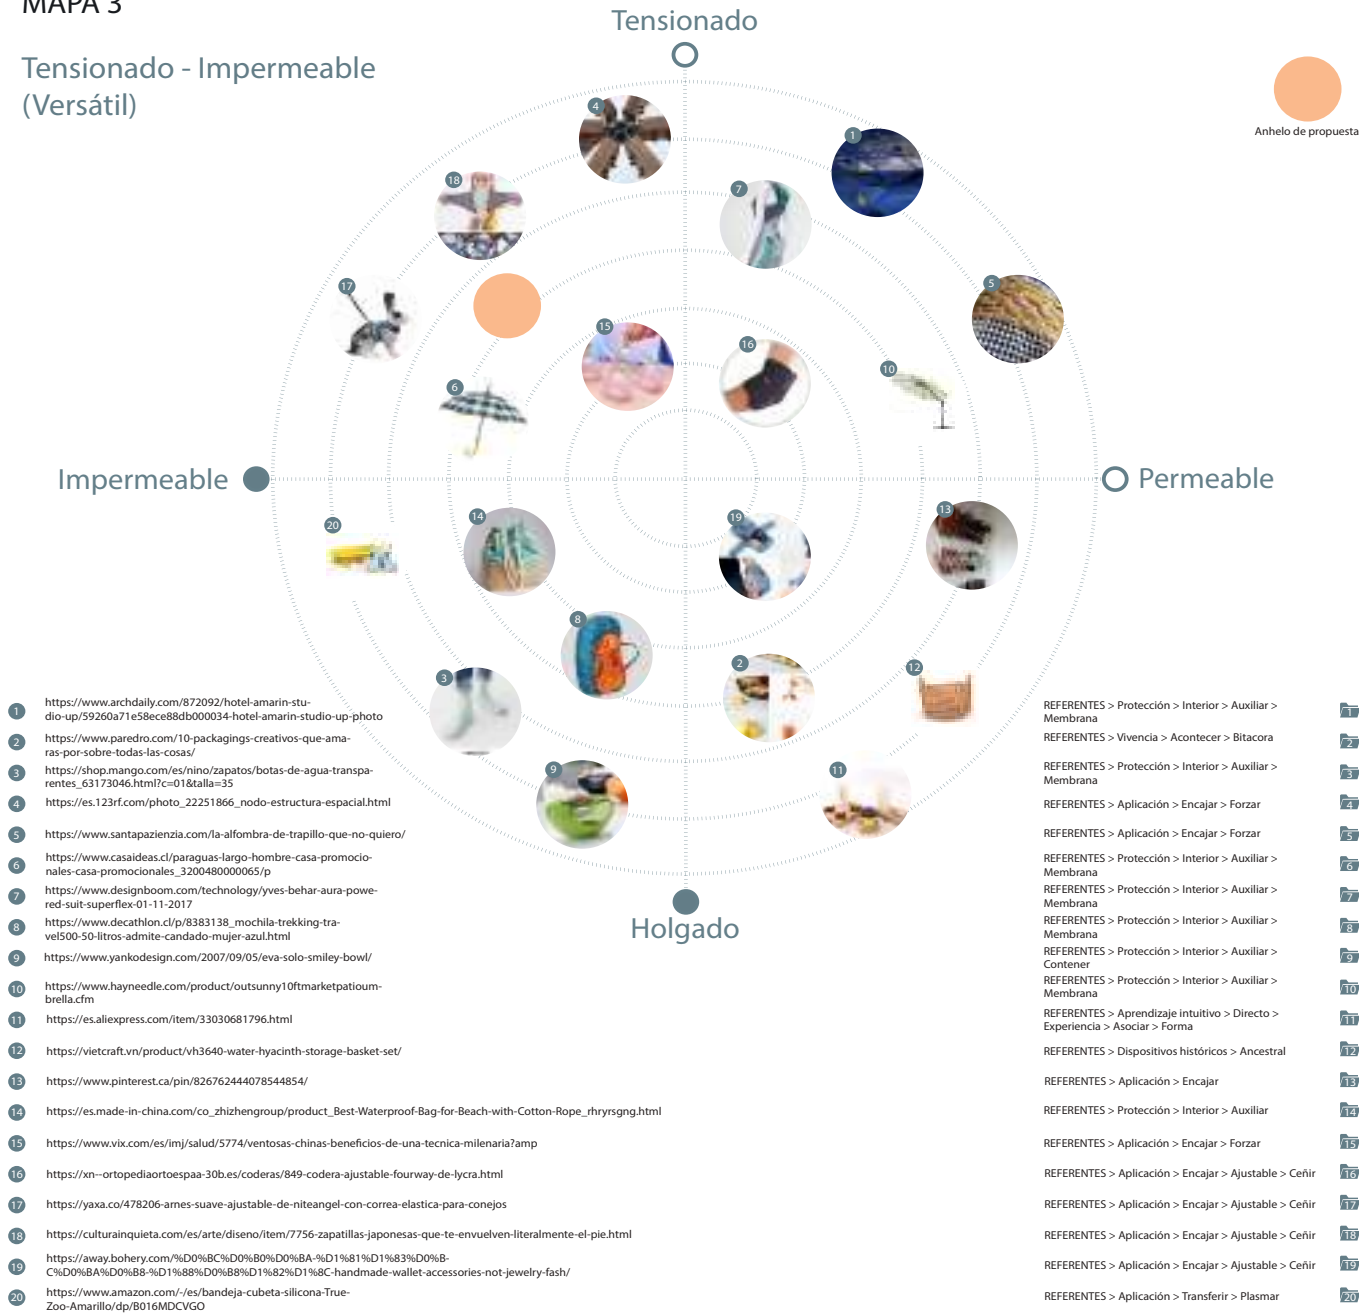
MAPA 3

Tensionado - Impermeable (Versátil)

Tensionado

Anhelo de propuesta

4 18 1 7 17 5 15 16 10 6

Impermeable

Permeable

20 14 19 13 8 3 2 12 9 11

Holgado

1 https://www.archdaily.com/872092/hotel-amarin-studio-up/59260a71e58ece88db000034-hotel-amarin-studio-up-photo
2 https://www.paredro.com/10-packagings-creativos-que-amaras-por-sobre-todas-las-cosas/
3 https://shop.mango.com/es/nino/zapatos/botas-de-agua-transparentes_63173046.html?c=01&talla=35
4 https://es.123rf.com/photo_22251866_nodo-estructura-espacial.html
5 https://www.santapazienzia.com/la-alfombra-de-trapillo-que-no-quiero/
6 https://www.casaideas.cl/paraguas-largo-hombre-casa-promocionales-casa-promocionales_3200480000065/p
7 https://www.designboom.com/technology/yves-behar-aura-powered-suit-superflex-01-11-2017
8 https://www.decathlon.cl/p/8383138_mochila-trekking-travel500-50-litros-admite-candado-mujer-azul.html
9 https://www.yankodesign.com/2007/09/05/eva-solo-smiley-bowl/
10 https://www.hayneedle.com/product/outsunny10ftmarketpatioumbrella.cfm
11 https://es.aliexpress.com/item/33030681796.html
12 https://vietcraft.vn/product/vh3640-water-hyacinth-storage-basket-set/
13 https://www.pinterest.ca/pin/826762444078544854/
14 https://es.made-in-china.com/co_zhizhengroup/product_Best-Waterproof-Bag-for-Beach-with-Cotton-Rope_rhryrsgng.html
15 https://www.vix.com/es/imj/salud/5774/ventosas-chinas-beneficios-de-una-tecnica-milenaria?amp
16 https://xn--ortopediaortoespaa-30b.es/coderas/849-codera-ajustable-fourway-de-lycra.html
17 https://yaxa.co/478206-arnes-suave-ajustable-de-niteangel-con-correa-elastica-para-conejos
18 https://culturainquieta.com/es/arte/diseno/item/7756-zapatillas-japonesas-que-te-envuelven-literalmente-el-pie.html
19 https://away.bohery.com/%D0%BC%D0%B0%D0%BA-%D1%81%D1%83%D0%BC%D0%BA%D0%B8-%D1%88%D0%B8%D1%82%D1%8C-handmade-wallet-accessories-not-jewelry-fash/
20 https://www.amazon.com/-/es/bandeja-cubeta-silicona-True-Zoo-Amarillo/dp/B016MDCVGO

REFERENTES > Protección > Interior > Auxiliar > Membrana 1
REFERENTES > Vivencia > Acontecer > Bitacora 2
REFERENTES > Protección > Interior > Auxiliar > Membrana 3
REFERENTES > Aplicación > Encajar > Forzar 4
REFERENTES > Aplicación > Encajar > Forzar 5
REFERENTES > Protección > Interior > Auxiliar > Membrana 6
REFERENTES > Protección > Interior > Auxiliar > Membrana 7
REFERENTES > Protección > Interior > Auxiliar > Membrana 8
REFERENTES > Protección > Interior > Auxiliar > Contener 9
REFERENTES > Protección > Interior > Auxiliar > Membrana 10
REFERENTES > Aprendizaje intuitivo > Directo > Experiencia > Asociar > Forma 11
REFERENTES > Dispositivos históricos > Ancestral 12
REFERENTES > Aplicación > Encajar 13
REFERENTES > Protección > Interior > Auxiliar 14
REFERENTES > Aplicación > Encajar > Forzar 15
REFERENTES > Aplicación > Encajar > Ajustable > Ceñir 16
REFERENTES > Aplicación > Encajar > Ajustable > Ceñir 17
REFERENTES > Aplicación > Encajar > Ajustable > Ceñir 18
REFERENTES > Aplicación > Encajar > Ajustable > Ceñir 19
REFERENTES > Aplicación > Transferir > Plasmar 20